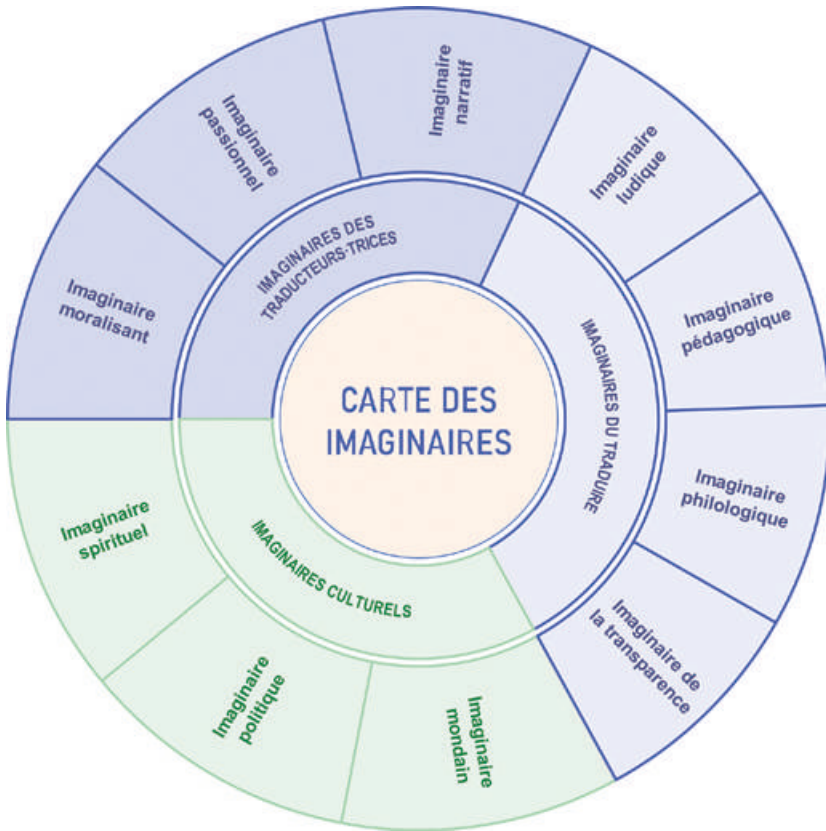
CARTE DES IMAGINAIRES

IMAGINAIRES DES TRADUCTEURS·TRICES

Imaginaire moralisant

Imaginaire passionnel

Imaginaire narratif

IMAGINAIRES DU TRADUIRE

Imaginaire ludique

Imaginaire pédagogique

Imaginaire philologique

Imaginaire de la transparence

IMAGINAIRES CULTURELS

Imaginaire mondain

Imaginaire politique

Imaginaire spirituel